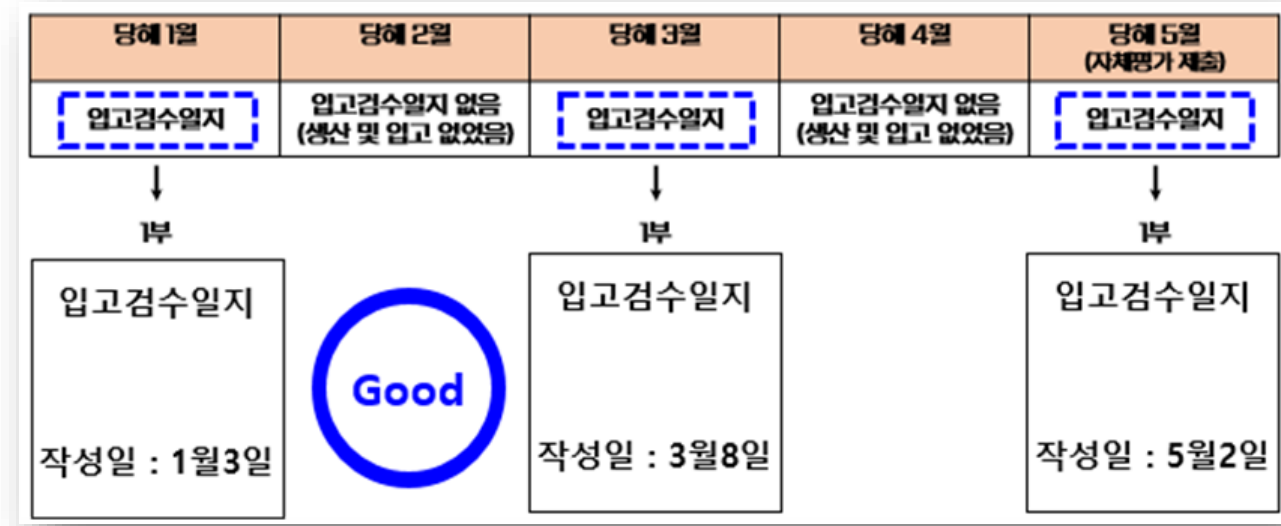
| 당해 1월 | 당해 2월 | 당해 3월 | 당해 4월 | 당해 5월 (자체평가 제출) |
|---|---|---|---|---|
| 입고검수일지 | 입고검수일지 없음 (생산 및 입고 없었음) | 입고검수일지 | 입고검수일지 없음 (생산 및 입고 없었음) | 입고검수일지 |

1부

입고검수일지

작성일 : 1월3일

Good

1부

입고검수일지

작성일 : 3월8일

1부

입고검수일지

작성일 : 5월2일